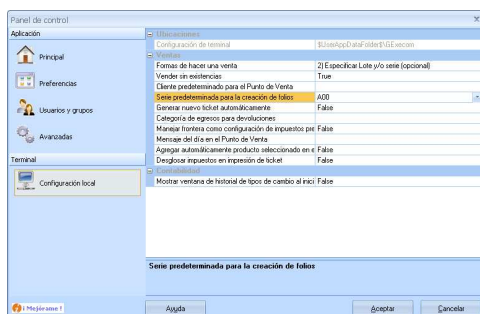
Panel de control

Aplicación

Principal

Preferencias

Usuarios y grupos

Avanzadas

Terminal

Configuración local

Ubicaciones

| | |
|---|---|
| Configuración de terminal | $UserAppDataFolder$\GExecom |

Ventas

| | |
|---|---|
| Formas de hacer una venta | 2) Especificar Lote y/o serie (opcional) |
| Vender sin existencias | True |
| Cliente predeterminado para el Punto de Venta | |
| Serie predeterminada para la creación de folios | A00 |
| Generar nuevo ticket automáticamente | False |
| Categoría de egresos para devoluciones | |
| Manejar frontera como configuración de impuestos pre | False |
| Mensaje del día en el Punto de Venta | False |
| Agregar automáticamente producto seleccionado en e | False |
| Desglosar impuestos en impresión de ticket | False |

Contabilidad

| | |
|---|---|
| Mostrar ventana de historial de tipos de cambio al inici | False |

Serie predeterminada para la creación de folios

¡Mejórame!

Ayuda

Aceptar

Cancelar